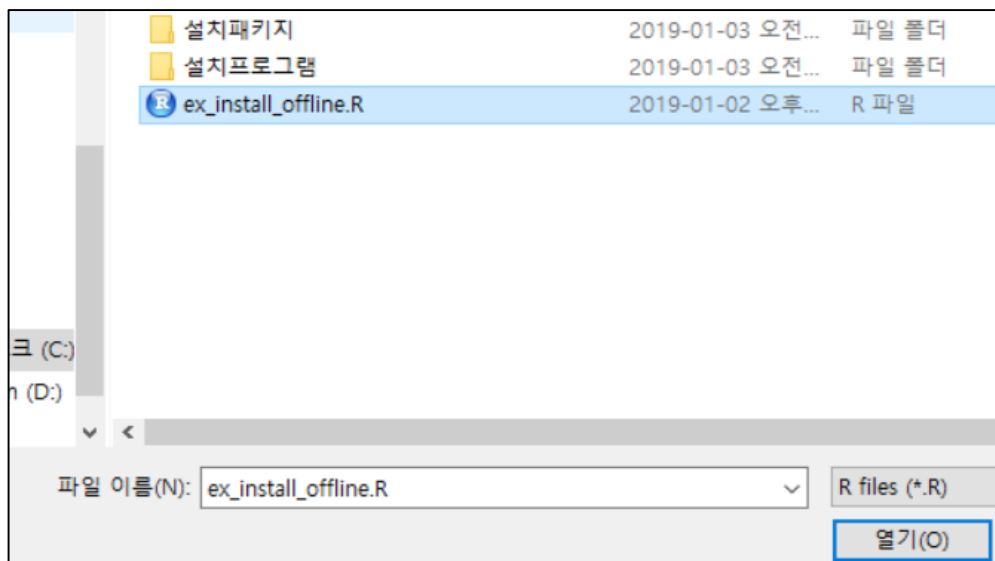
설치패키지 2019-01-03 오전... 파일 폴더
설치프로그램 2019-01-03 오전... 파일 폴더
ex_install_offline.R 2019-01-02 오후... R 파일

크 (C:)
n (D:)

파일 이름(N): ex_install_offline.R
R files (*.R)
열기(O)